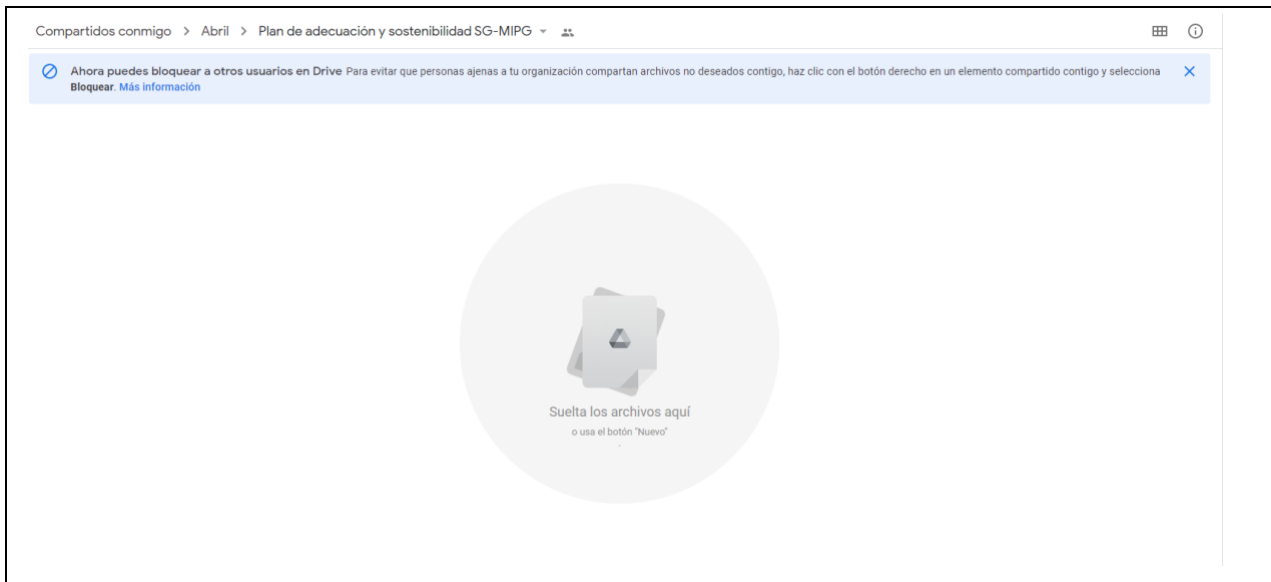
Compartidos conmigo > Abril > Plan de adecuación y sostenibilidad SG-MIPG

Ahora puedes bloquear a otros usuarios en Drive Para evitar que personas ajenas a tu organización compartan archivos no deseados contigo, haz clic con el botón derecho en un elemento compartido contigo y selecciona Bloquear. Más información

Suelta los archivos aquí
o usa el botón "Nuevo"